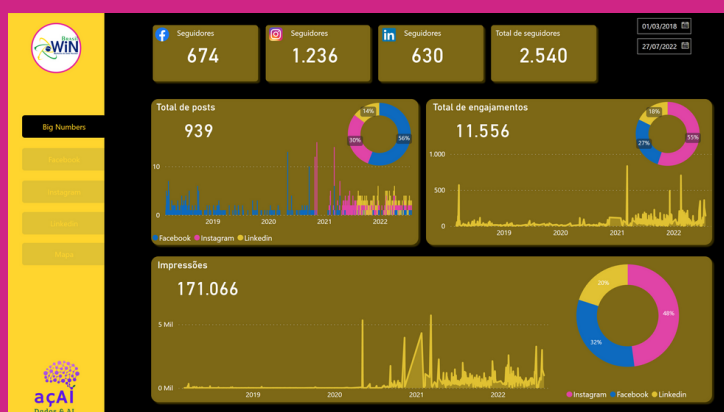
Brasil WiN

Big Numbers

Facebook

Instagram

LinkedIn

Sobre

Seguidores
674

Seguidores
1.236

Seguidores
630

Total de seguidores
2.540

01/03/2018

27/07/2022

Total de posts
939

14%
30%
56%

10
0
2019
2020
2021
2022

Facebook Instagram Linkedin

Total de engajamentos
11.556

18%
27%
55%

1.000
500
0
2019
2020
2021
2022

Impressões
171.066

20%
32%
48%

5 Mil
0 Mil
2019
2020
2021
2022

Instagram Facebook Linkedin

açAI
Dados & AI